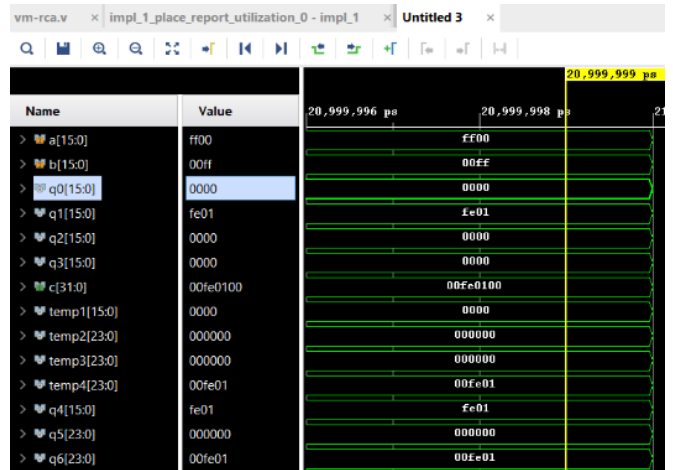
vm-rca.v × impl_1_place_report_utilization_0 - impl_1 × Untitled 3 ×

20,999,999 ps

| Name | Value |
|---|---|
| a[15:0] | ff00 |
| b[15:0] | 00ff |
| q0[15:0] | 0000 |
| q1[15:0] | fe01 |
| q2[15:0] | 0000 |
| q3[15:0] | 0000 |
| c[31:0] | 00fe0100 |
| temp1[15:0] | 0000 |
| temp2[23:0] | 000000 |
| temp3[23:0] | 000000 |
| temp4[23:0] | 00fe01 |
| q4[15:0] | fe01 |
| q5[23:0] | 000000 |
| q6[23:0] | 00fe01 |

20,999,996 ps 20,999,998 ps 21

ff00
00ff
0000
fe01
0000
0000
00fe0100
0000
000000
000000
00fe01
fe01
000000
00fe01